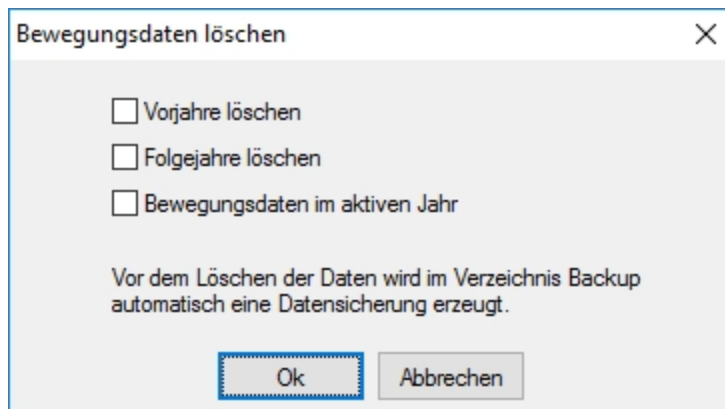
Bewegungsdaten löschen

X

Vorjahre löschen

Folgejahre löschen

Bewegungsdaten im aktiven Jahr

Vor dem Löschen der Daten wird im Verzeichnis Backup automatisch eine Datensicherung erzeugt.

Ok

Abbrechen